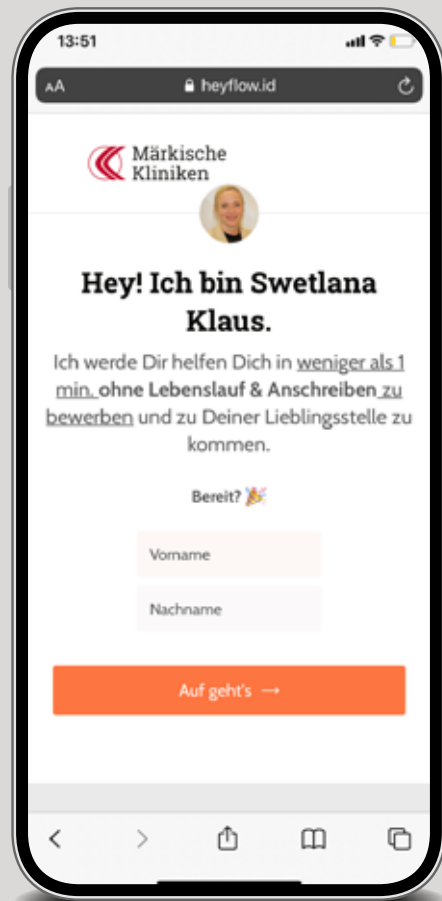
13:51

AA heyflow.id

Märkische Kliniken

Hey! Ich bin Swetlana Klaus.

Ich werde Dir helfen Dich in weniger als 1 min. ohne Lebenslauf & Anschreiben zu bewerben und zu Deiner Lieblingsstelle zu kommen.

Bereit? 🎉

Vorname

Nachname

Auf geht's →